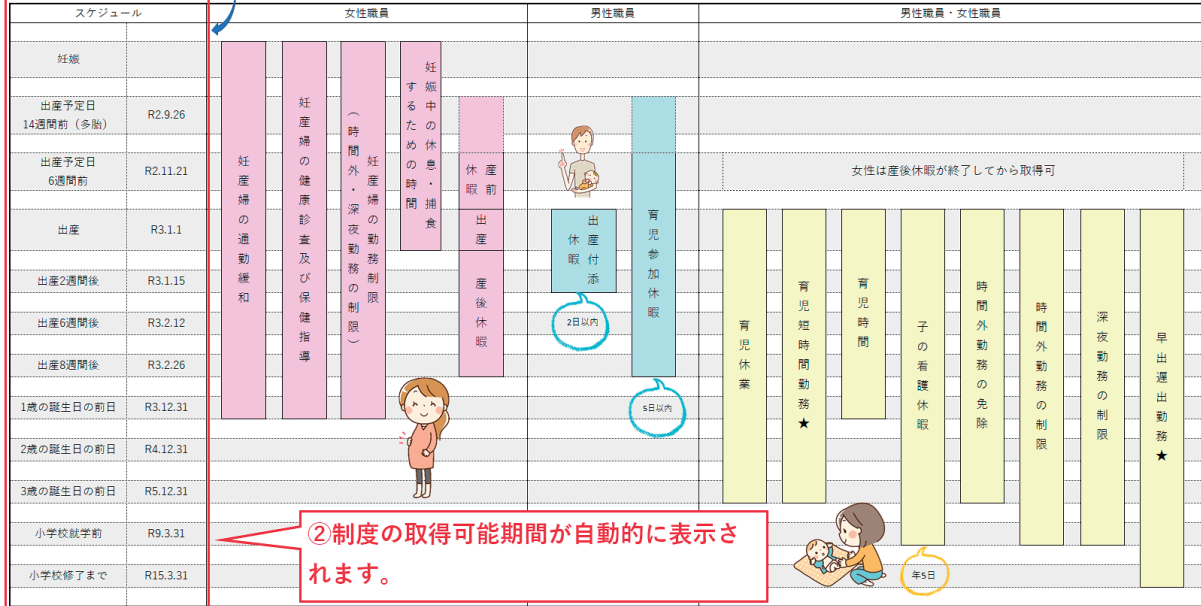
| スケジュール | | 女性職員 | 男性職員 | 男性職員・女性職員 |
|---|---|---|---|---|
| 妊娠 | | | | |
| 出産予定日 14週間前（多胎） | R2.9.26 | | | |
| 出産予定日 6週間前 | R2.11.21 | | | 女性は産後休暇が終了してから取得可 |
| 出産 | R3.1.1 | | | |
| 出産2週間後 | R3.1.15 | | | |
| 出産6週間後 | R3.2.12 | | | |
| 出産8週間後 | R3.2.26 | | | |
| 1歳の誕生日の前日 | R3.12.31 | | | |
| 2歳の誕生日の前日 | R4.12.31 | | | |
| 3歳の誕生日の前日 | R5.12.31 | | | |
| 小学校就学前 | R9.3.31 | | | |
| 小学校修了まで | R15.3.31 | | | |

妊産婦の通勤緩和

妊産婦の健康診査及び保健指導

妊産婦の勤務制限（時間外・深夜勤務の制限）

妊娠中の休息・捕食するための時間

産前休暇

出産

産後休暇

出産付添休暇

2日以内

育児参加休暇

5日以内

育児休業

育児短時間勤務★

育児時間

子の看護休暇

年5日

時間外勤務の免除

時間外勤務の制限

深夜勤務の制限

早出遅出勤務★

②制度の取得可能期間が自動的に表示されます。